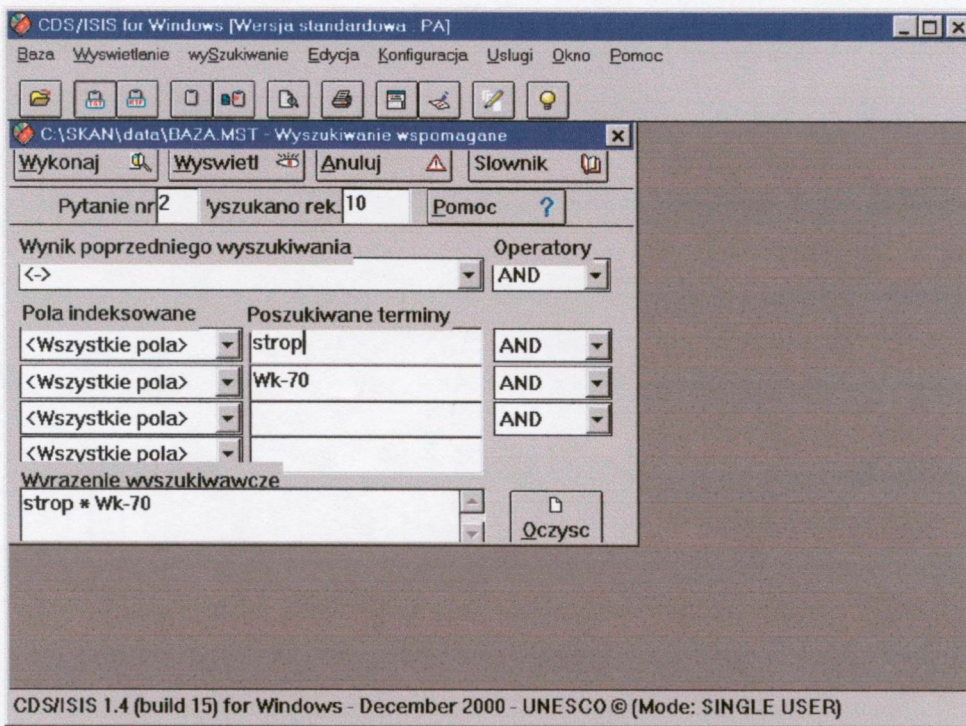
CDS/ISIS for Windows [Wersja standardowa . PA]

Baza Wyswietlanie wySzukiwanie Edycja Konfiguracja Uslugi Okno Pomoc

C:\SKAN\data\BAZA.MST - Wyszukiwanie wspomagane

Wykonaj Wyswietl Anuluj Slownik

Pytanie nr 2 'yszukano rek. 10 Pomoc ?

Wynik poprzedniego wyszukiwania
<->

Operatory
AND

Pola indeksowane
<Wszystkie pola>
<Wszystkie pola>
<Wszystkie pola>
<Wszystkie pola>

Poszukiwane terminy
strop
Wk-70

AND
AND
AND

Wyrazenie wyszukiwawcze
strop * Wk-70

Oczysc

CDS/ISIS 1.4 (build 15) for Windows - December 2000 - UNESCO © (Mode: SINGLE USER)